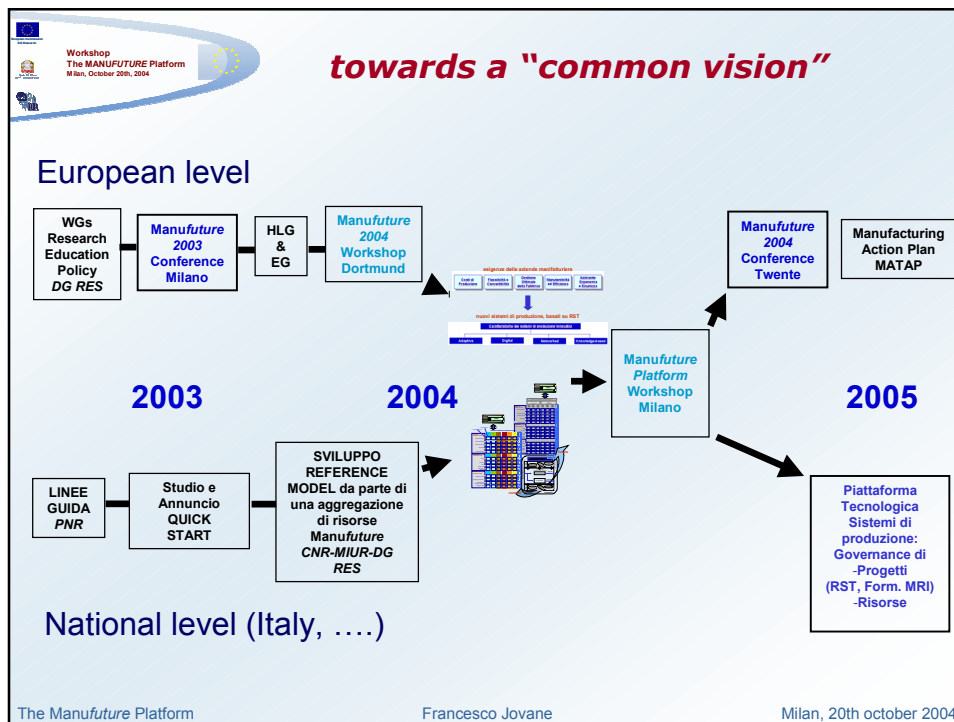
Workshop
The MANUFUTURE Platform
Milan, October 20th, 2004

towards a "common vision"

European level

WGs Research Education Policy DG RES

Manufuture 2003 Conference Milano

HLG & EG

Manufuture 2004 Workshop Dortmund

esigenze delle aziende manifatturiere

nuovi sistemi di produzione, basati su RST

Adaptive

Digital

Networked

Knowledge-based

Manufuture 2004 Conference Twente

Manufacturing Action Plan MATAP

2003

2004

Manufuture Platform Workshop Milano

2005

LINEE GUIDA PNR

Studio e Annuncio QUICK START

SVILUPPO REFERENCE MODEL da parte di una aggregazione di risorse Manufuture CNR-MIUR-DG RES

Piattaforma Tecnologica Sistemi di produzione: Governance di -Progetti (RST, Form. MRI) -Risorse

National level (Italy, ….)

The Manufuture Platform

Francesco Jovane

Milan, 20th october 2004